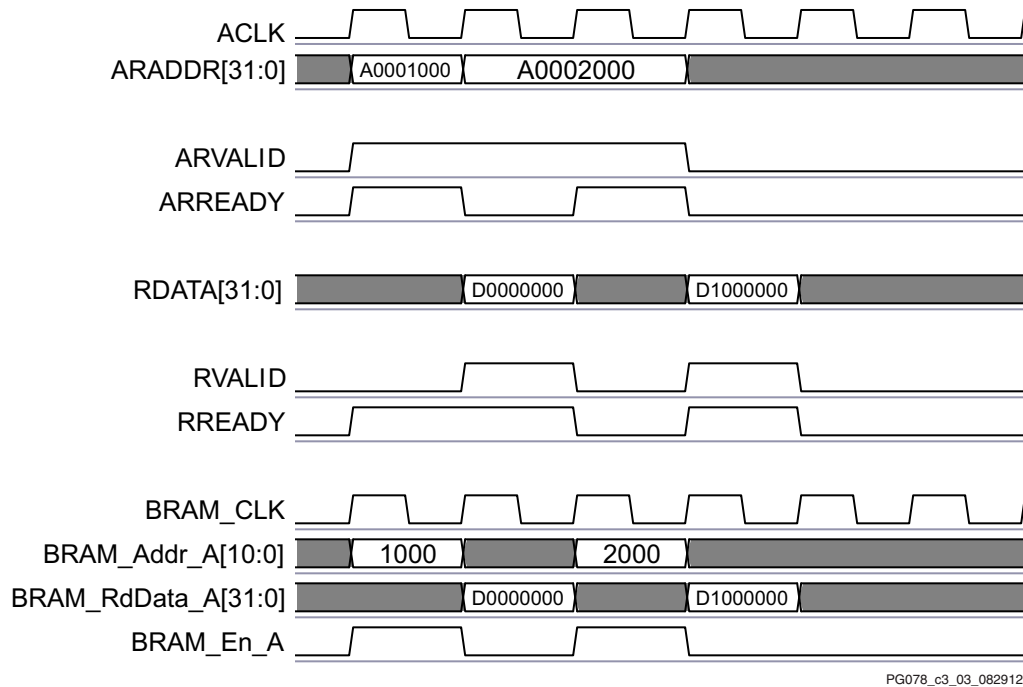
ACLK
ARADDR[31:0] A0001000 A0002000

ARVALID
ARREADY

RDATA[31:0] D0000000 D1000000

RVALID
RREADY

BRAM_CLK
BRAM_Addr_A[10:0] 1000 2000
BRAM_RdData_A[31:0] D0000000 D1000000
BRAM_En_A

PG078_c3_03_082912